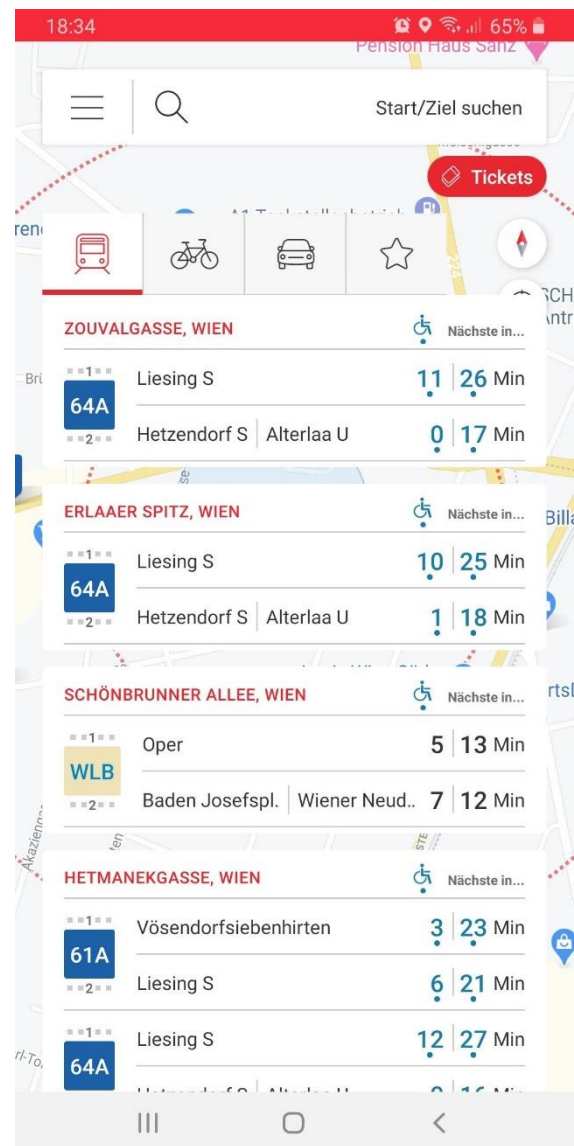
18:34 65%

Pension Haus Sanz

Start/Ziel suchen

Tickets

ZOUVALGASSE, WIEN
Nächste in...

1
64A
2

Liesing S 11 | 26 Min
Hetzendorf S | Alterlaa U 0 | 17 Min

ERLAAER SPITZ, WIEN
Nächste in...

1
64A
2

Liesing S 10 | 25 Min
Hetzendorf S | Alterlaa U 1 | 18 Min

SCHÖNBRUNNER ALLEE, WIEN
Nächste in...

1
WLB
2

Oper 5 | 13 Min
Baden Josefspl. | Wiener Neud.. 7 | 12 Min

HETMANEKGASSE, WIEN
Nächste in...

1
61A
2

Vösendorfsiebenhirten 3 | 23 Min
Liesing S 6 | 21 Min

1
64A

Liesing S 12 | 27 Min
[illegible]